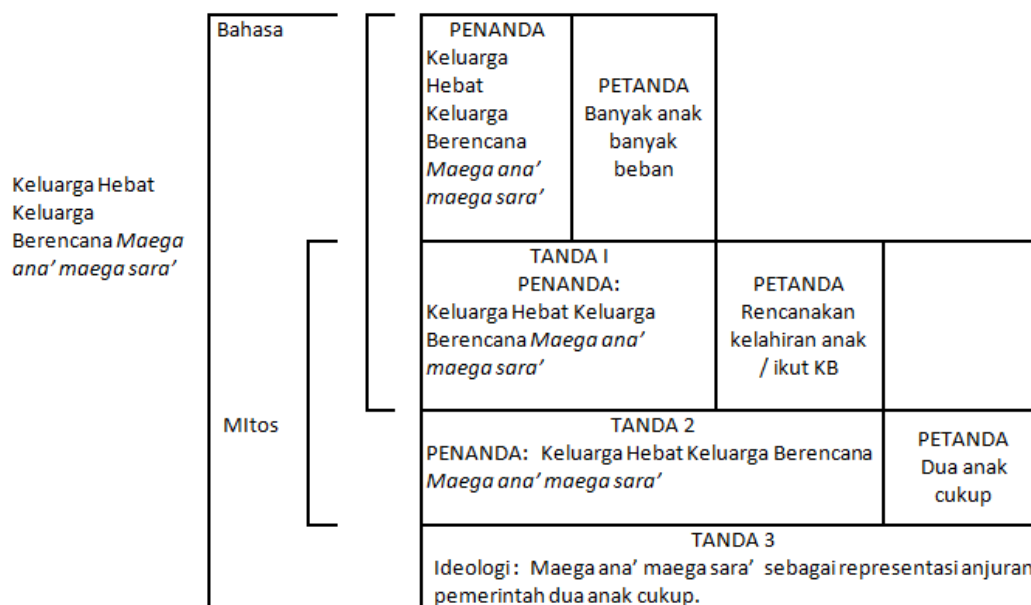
Keluarga Hebat Keluarga Berencana *Maega ana' maega sara'*

Bahasa

MItos

PENANDA
Keluarga Hebat Keluarga Berencana *Maega ana' maega sara'*

PETANDA
Banyak anak banyak beban

TANDA I
PENANDA:
Keluarga Hebat Keluarga Berencana *Maega ana' maega sara'*

PETANDA
Rencanakan kelahiran anak / ikut KB

TANDA 2
PENANDA: Keluarga Hebat Keluarga Berencana *Maega ana' maega sara'*

PETANDA
Dua anak cukup

TANDA 3
Ideologi : Maega ana' maega sara' sebagai representasi anjuran pemerintah dua anak cukup.